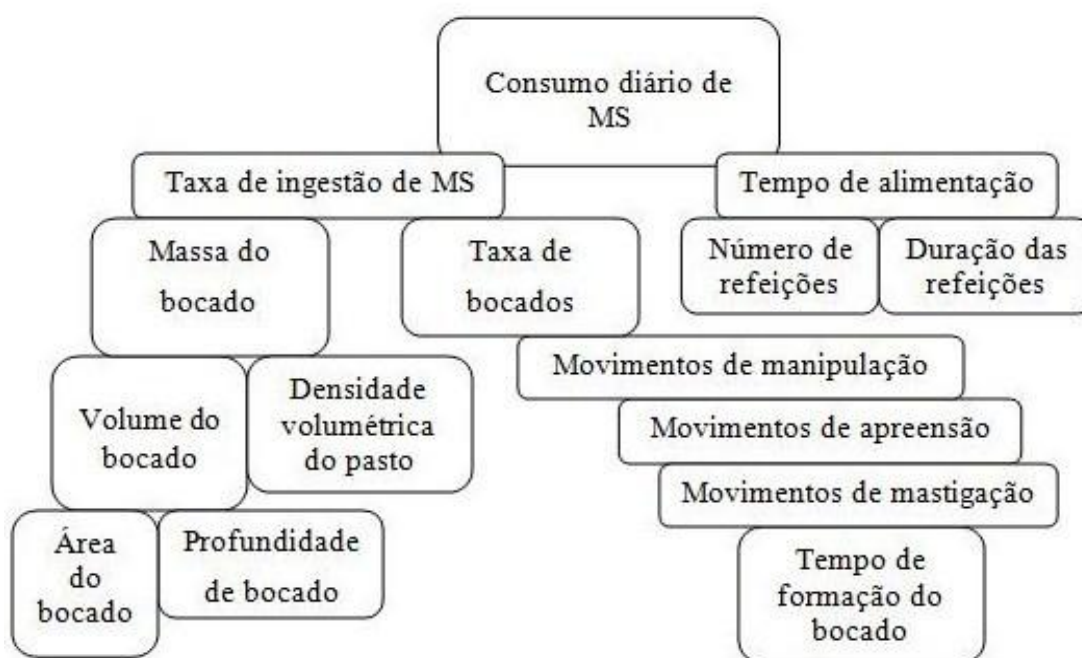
Consumo diário de MS

Taxa de ingestão de MS

Tempo de alimentação

Massa do bocado

Taxa de bocados

Número de refeições

Duração das refeições

Movimentos de manipulação

Volume do bocado

Densidade volumétrica do pasto

Movimentos de apreensão

Movimentos de mastigação

Área do bocado

Profundidade de bocado

Tempo de formação do bocado